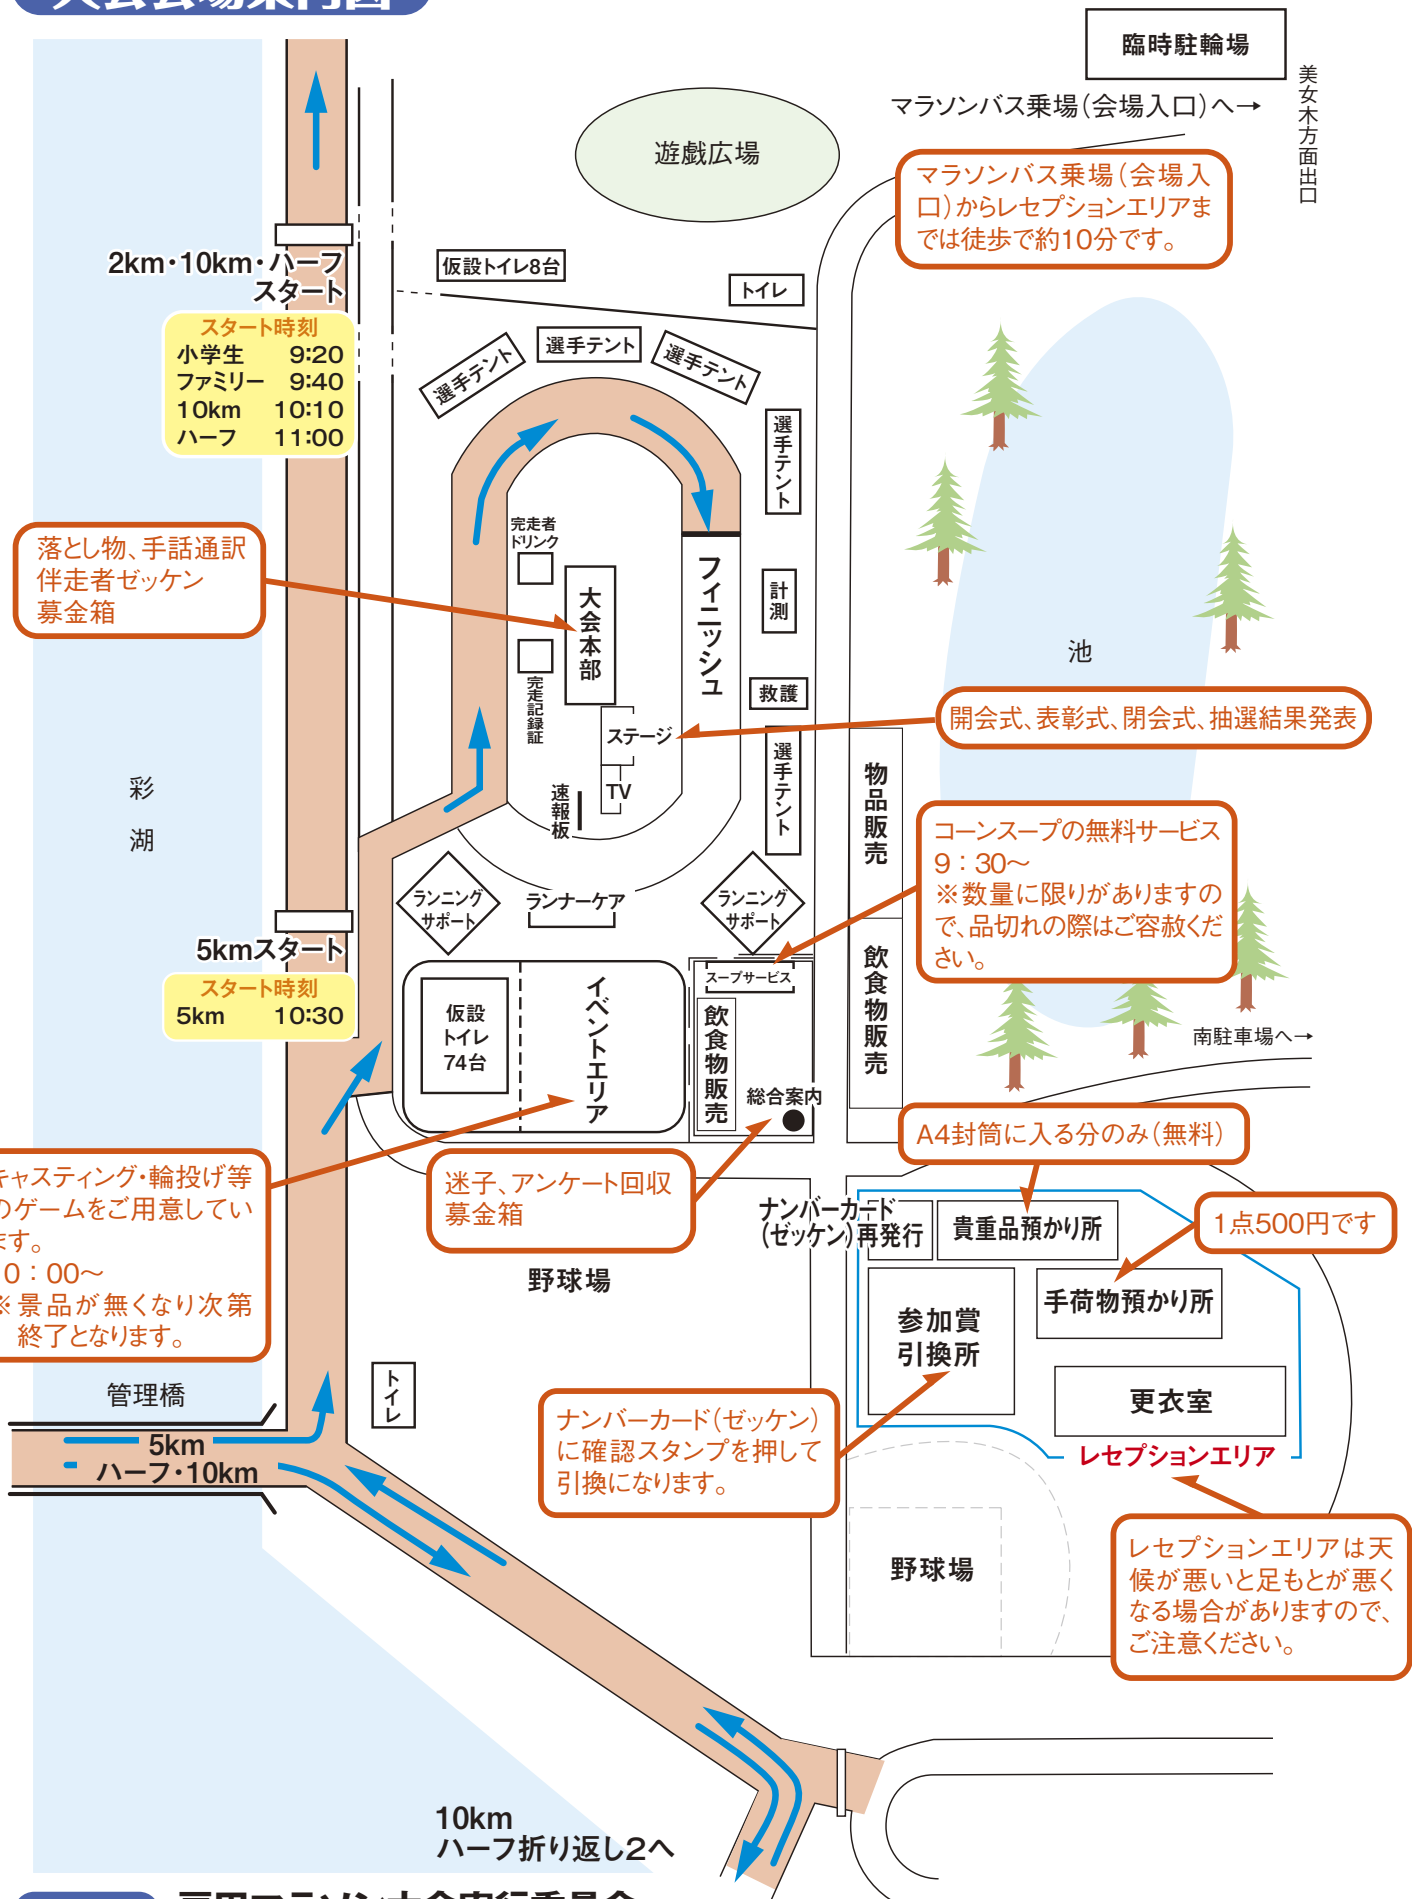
臨時駐輪場

美女木方面出口

マラソンバス乗場(会場入口)へ→

遊戯広場

マラソンバス乗場(会場入口)からレセプションエリアまでは徒歩で約10分です。

2km・10km・ハーフスタート

| スタート時刻 | |
|---|---|
| 小学生 | 9:20 |
| ファミリー | 9:40 |
| 10km | 10:10 |
| ハーフ | 11:00 |

仮設トイレ8台

トイレ

選手テント

選手テント

選手テント

選手テント

落とし物、手話通訳
伴走者ゼッケン
募金箱

完走者ドリンク

大会本部

フィニッシュ

計測

救護

完走記録証

ステージ

TV

速報板

選手テント

池

開会式、表彰式、閉会式、抽選結果発表

物品販売

彩湖

コーンスープの無料サービス
9:30〜
※数量に限りがありますので、品切れの際はご容赦ください。

ランニングサポート

ランナーケア

ランニングサポート

5kmスタート

| スタート時刻 | |
|---|---|
| 5km | 10:30 |

仮設トイレ74台

イベントエリア

スープサービス

飲食物販売

飲食物販売

総合案内

南駐車場へ→

A4封筒に入る分のみ(無料)

ャスティング・輪投げ等のゲームをご用意していす。
0:00〜
※景品が無くなり次第終了となります。

迷子、アンケート回収
募金箱

ナンバーカード(ゼッケン)再発行

貴重品預かり所

1点500円です

野球場

参加賞引換所

手荷物預かり所

管理橋

トイレ

更衣室

5km
ハーフ・10km

ナンバーカード(ゼッケン)に確認スタンプを押して引換になります。

レセプションエリア

レセプションエリアは天候が悪いと足もとが悪くなる場合がありますので、ご注意ください。

野球場

10km
ハーフ折り返し2へ